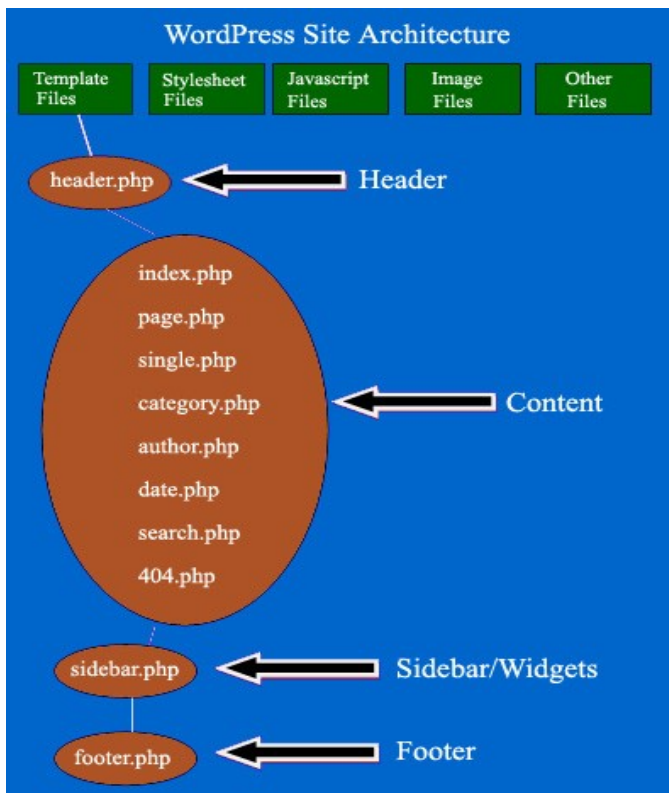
WordPress Site Architecture

Template Files

Stylesheet Files

Javascript Files

Image Files

Other Files

header.php

Header

index.php
page.php
single.php
category.php
author.php
date.php
search.php
404.php

Content

sidebar.php

Sidebar/Widgets

footer.php

Footer